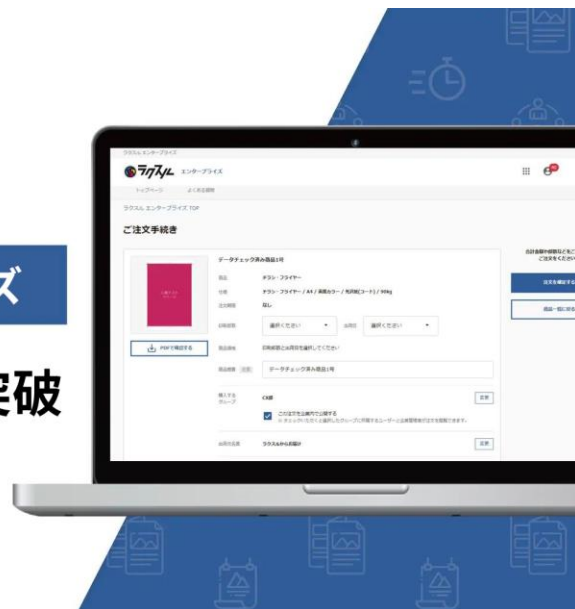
ズ

突破

ラクスル エンタープライズ

ラクスル エンタープライズ

トップページ よくある質問

ラクスル エンタープライズ TOP

ご注文手続き

データチェック済み商品1号

商品 チラシ・フライヤー

仕様 チラシ・フライヤー / A4 / 両面カラー / 光沢紙(コート) / 90kg

注文種類 なし

印刷部数 選択ください 出荷日 選択ください

配送情報 印刷部数とお届日を選択してください

商品名称 データチェック済み商品1号

PDFで確認する

購入するグループ CX部 変更

この注文を全員で共有する

お届け先 ラクスルからお届け 変更

合計金額や納期などをご注文ください

注文を確定する

商品一覧に戻る